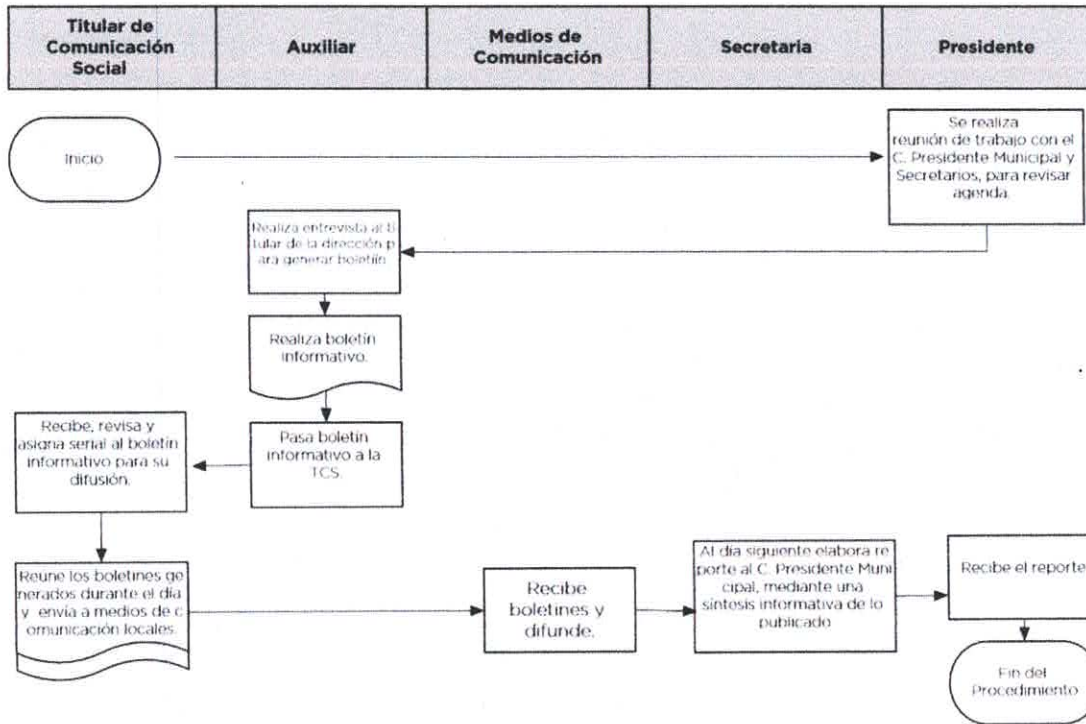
| Titular de Comunicación Social | Auxiliar | Medios de Comunicación | Secretaria | Presidente |
|---|---|---|---|---|

Inicio

Se realiza reunión de trabajo con el C. Presidente Municipal y Secretarios, para revisar agenda.

Realiza entrevista al titular de la dirección para generar boletín

Realiza boletin informativo.

Pasa boletin informativo a la TCS.

Recibe, revisa y asigna serial al boletín informativo para su difusión.

Reune los boletines generados durante el dia y envía a medios de comunicación locales.

Recibe boletines y difunde.

Al dia siguiente elabora reporte al C. Presidente Municipal, mediante una sintesis informativa de lo publicado

Recibe el reporte

Fin del Procedimiento